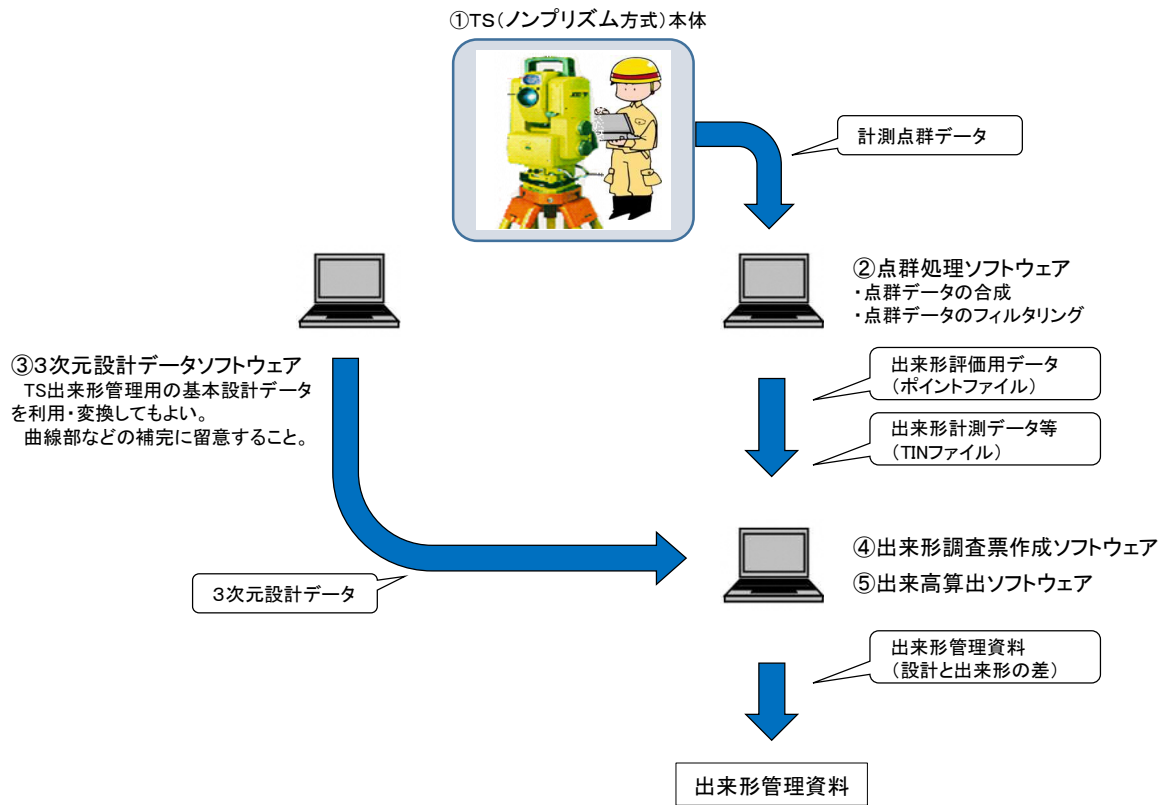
①TS（ノンプリズム方式）本体

計測点群データ

②点群処理ソフトウェア
・点群データの合成
・点群データのフィルタリング

③3次元設計データソフトウェア
TS出来形管理用の基本設計データを利用・変換してもよい。
曲線部などの補完に留意すること。

出来形評価用データ
（ポイントファイル）

出来形計測データ等
（TINファイル）

④出来形調査票作成ソフトウェア
⑤出来高算出ソフトウェア

3次元設計データ

出来形管理資料
（設計と出来形の差）

出来形管理資料